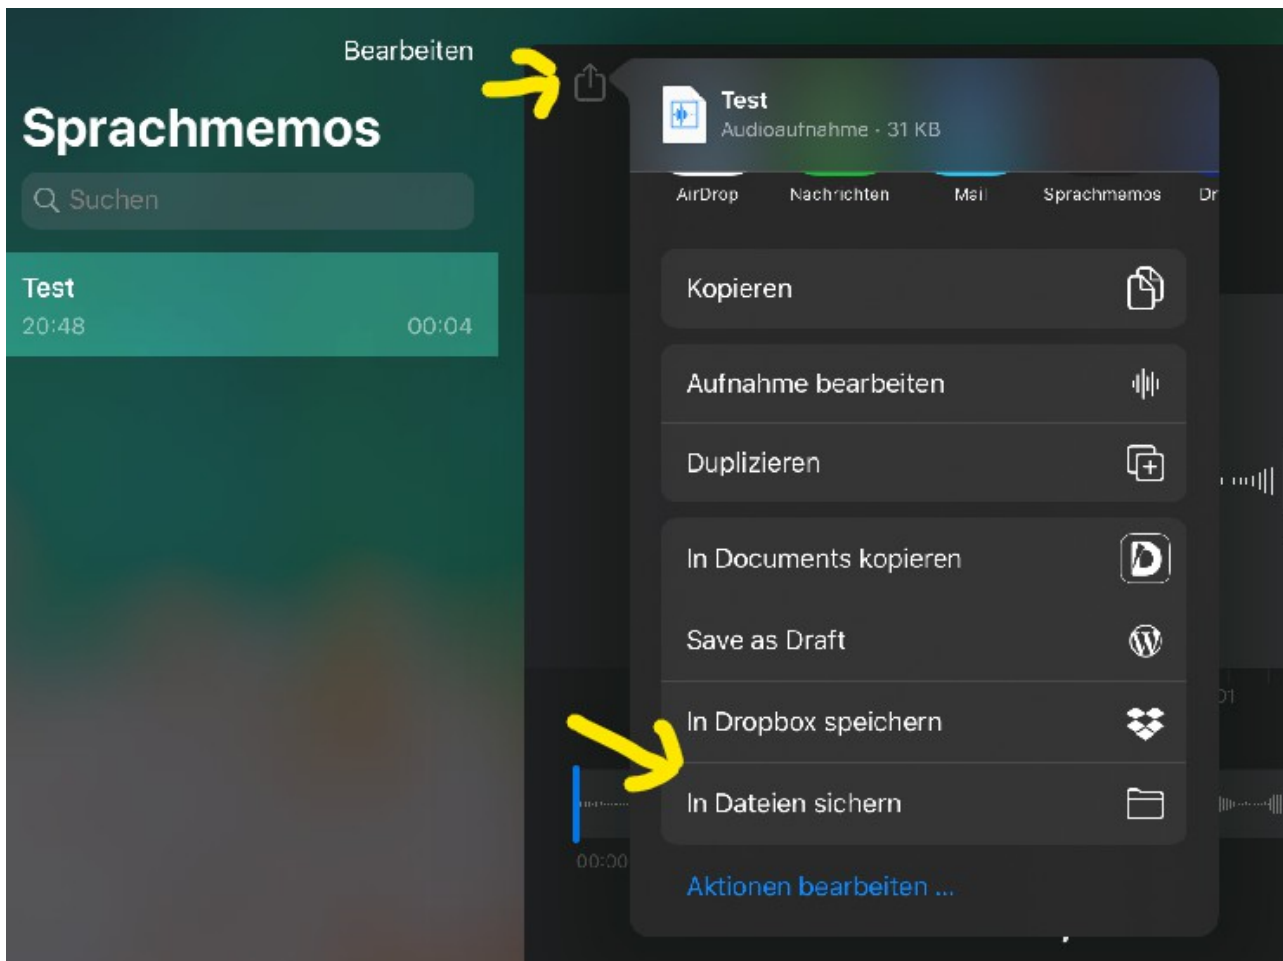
Bearbeiten

Sprachmemos

Suchen

Test
20:48 00:04

Test
Audioaufnahme · 31 KB

AirDrop Nachrichten Mail Sprachmemos Dr

Kopieren

Aufnahme bearbeiten

Duplizieren

In Documents kopieren

Save as Draft

In Dropbox speichern

In Dateien sichern

Aktionen bearbeiten ...

00:00